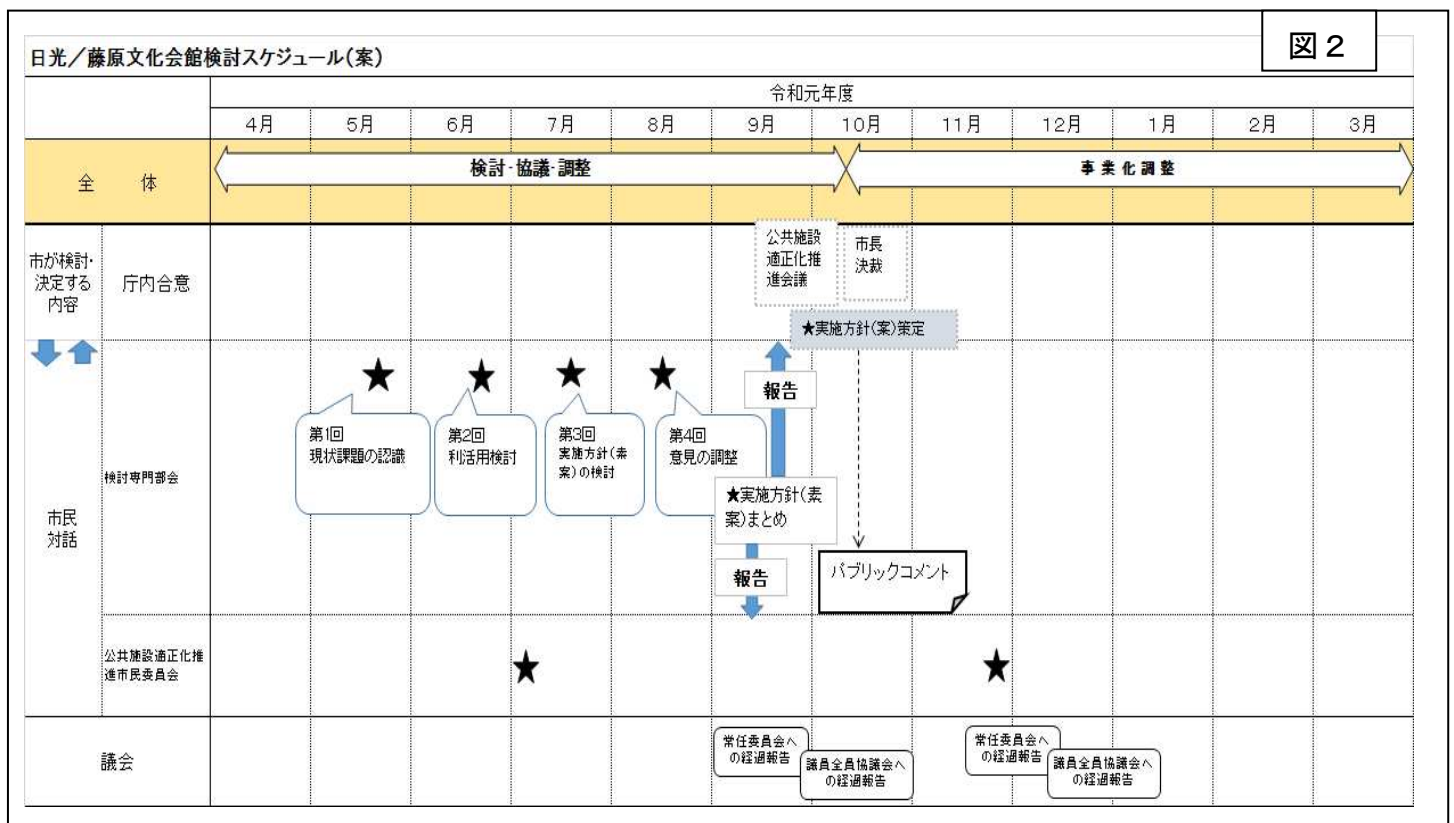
日光／藤原文化会館検討スケジュール(案)

図２

| | | 令和元年度 | | | | | | | | | | | |
|---|---|---|---|---|---|---|---|---|---|---|---|---|---|
| | | 4月 | 5月 | 6月 | 7月 | 8月 | 9月 | 10月 | 11月 | 12月 | 1月 | 2月 | 3月 |
| 全　体 | | 検討･協議･調整 | | | | | | 事業化調整 | | | | | |
| 市が検討･決定する内容 | 庁内合意 | | | | | | 公共施設適正化推進会議 | 市長決裁 | | | | | |
| 市民対話 | 検討専門部会 | | ★ 第1回 現状課題の認識 | ★ 第2回 利活用検討 | ★ 第3回 実施方針(素案)の検討 | ★ 第4回 意見の調整 | 報告 ★実施方針(素案)まとめ 報告 | ★実施方針(案)策定 パブリックコメント | | | | | |
| | 公共施設適正化推進市民委員会 | | | | ★ | | | | ★ | | | | |
| 議会 | | | | | | | 常任委員会への経過報告 | 議員全員協議会への経過報告 | 常任委員会への経過報告 | 議員全員協議会への経過報告 | | | |